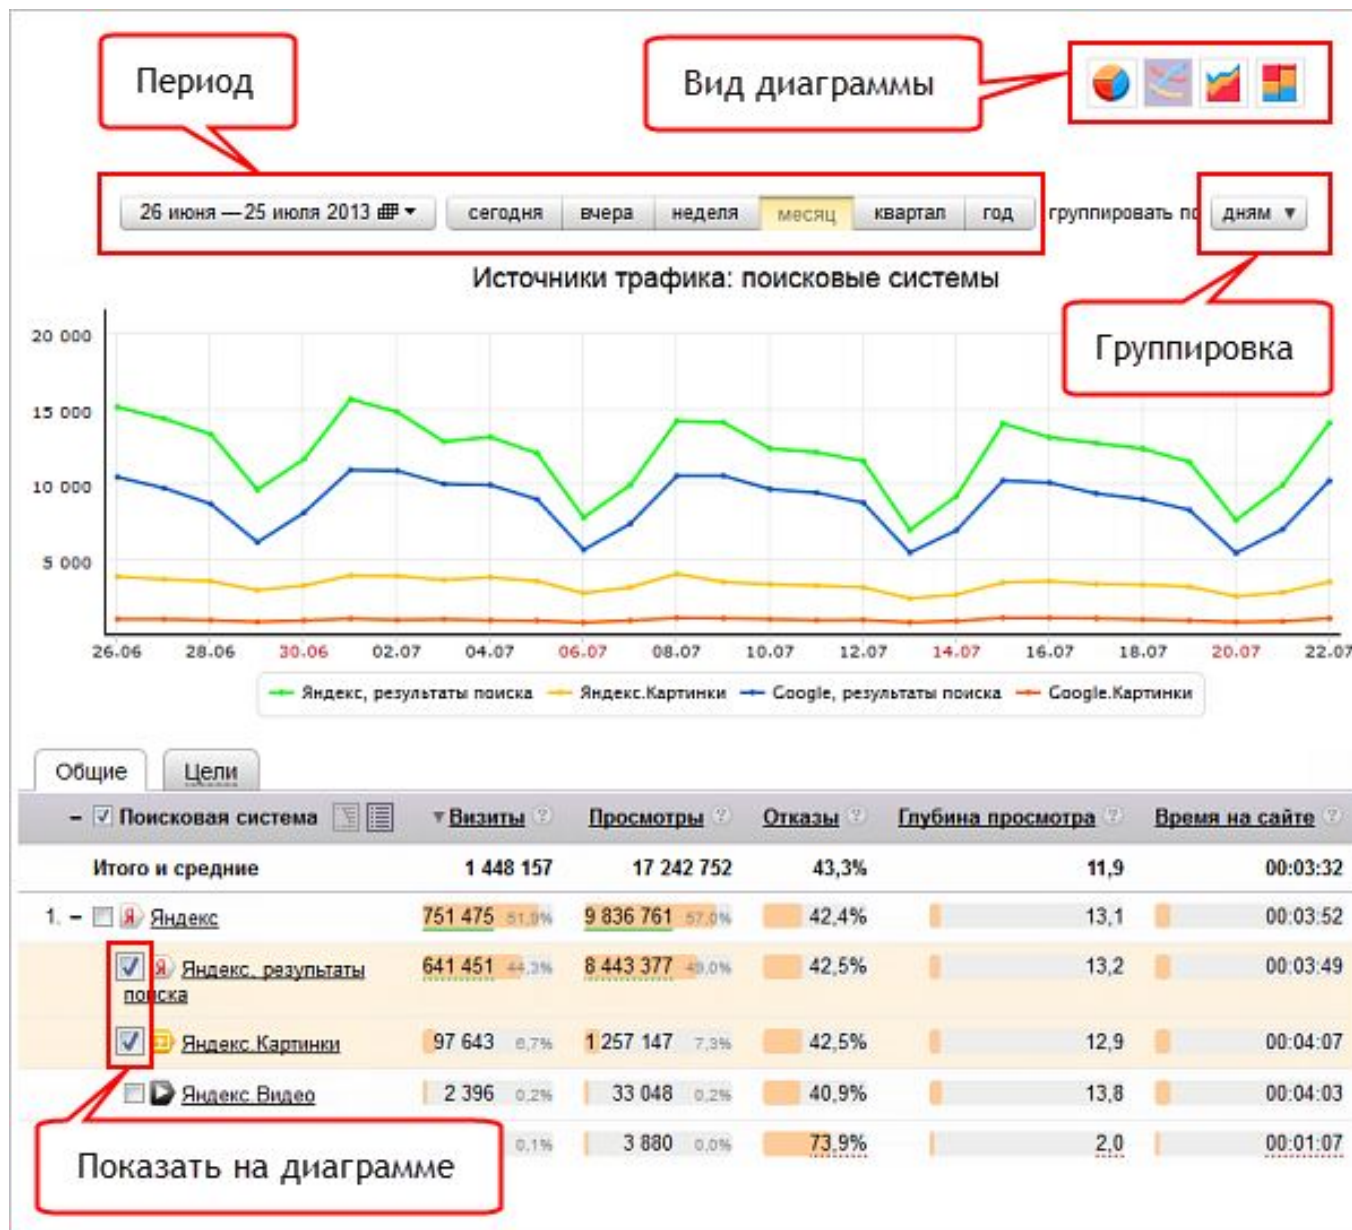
Период

Вид диаграммы

26 июня — 25 июля 2013 ▾ | сегодня | вчера | неделя | месяц | квартал | год | группировать по | дням ▾

Источники трафика: поисковые системы

Группировка

20 000
15 000
10 000
5 000

26.06 28.06 30.06 02.07 04.07 06.07 08.07 10.07 12.07 14.07 16.07 18.07 20.07 22.07

Яндекс, результаты поиска | Яндекс.Картинки | Google, результаты поиска | Google.Картинки

Общие | Цели

| – Поисковая система | Визиты | Просмотры | Отказы | Глубина просмотра | Время на сайте |
|---|---|---|---|---|---|
| Итого и средние | 1 448 157 | 17 242 752 | 43,3% | 11,9 | 00:03:32 |
| 1. – Яндекс | 751 475 51,9% | 9 836 761 57,0% | 42,4% | 13,1 | 00:03:52 |
| Яндекс, результаты поиска | 641 451 44,3% | 8 443 377 49,0% | 42,5% | 13,2 | 00:03:49 |
| Яндекс.Картинки | 97 643 6,7% | 1 257 147 7,3% | 42,5% | 12,9 | 00:04:07 |
| Яндекс.Видео | 2 396 0,2% | 33 048 0,2% | 40,9% | 13,8 | 00:04:03 |
| | 0,1% | 3 880 0,0% | 73,9% | 2,0 | 00:01:07 |

Показать на диаграмме